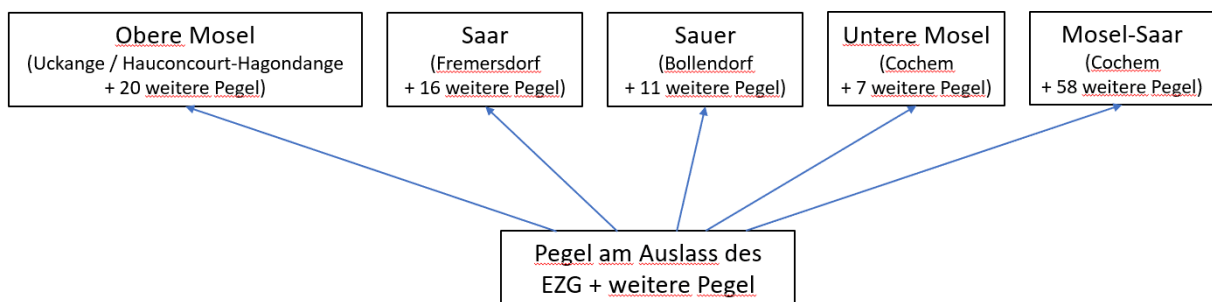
Obere Mosel
(Uckange / Hauconcourt-Hagondange
+ 20 weitere Pegel)

Saar
(Fremersdorf
+ 16 weitere Pegel)

Sauer
(Bollendorf
+ 11 weitere Pegel)

Untere Mosel
(Cochem
+ 7 weitere Pegel)

Mosel-Saar
(Cochem
+ 58 weitere Pegel)

Pegel am Auslass des
EZG + weitere Pegel